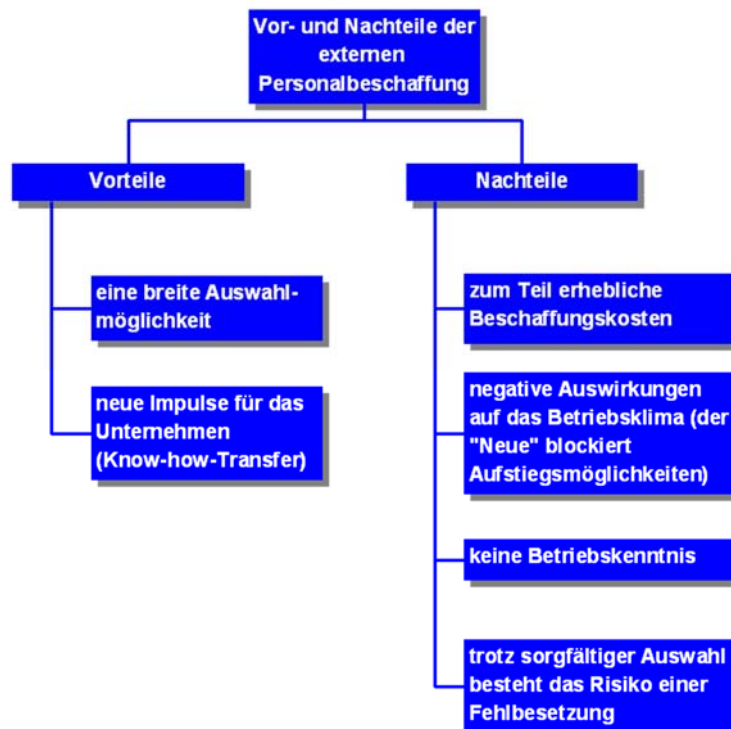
Vor- und Nachteile der externen Personalbeschaffung

Vorteile

eine breite Auswahlmöglichkeit

neue Impulse für das Unternehmen (Know-how-Transfer)

Nachteile

zum Teil erhebliche Beschaffungskosten

negative Auswirkungen auf das Betriebsklima (der "Neue" blockiert Aufstiegsmöglichkeiten)

keine Betriebskenntnis

trotz sorgfältiger Auswahl besteht das Risiko einer Fehlbesetzung